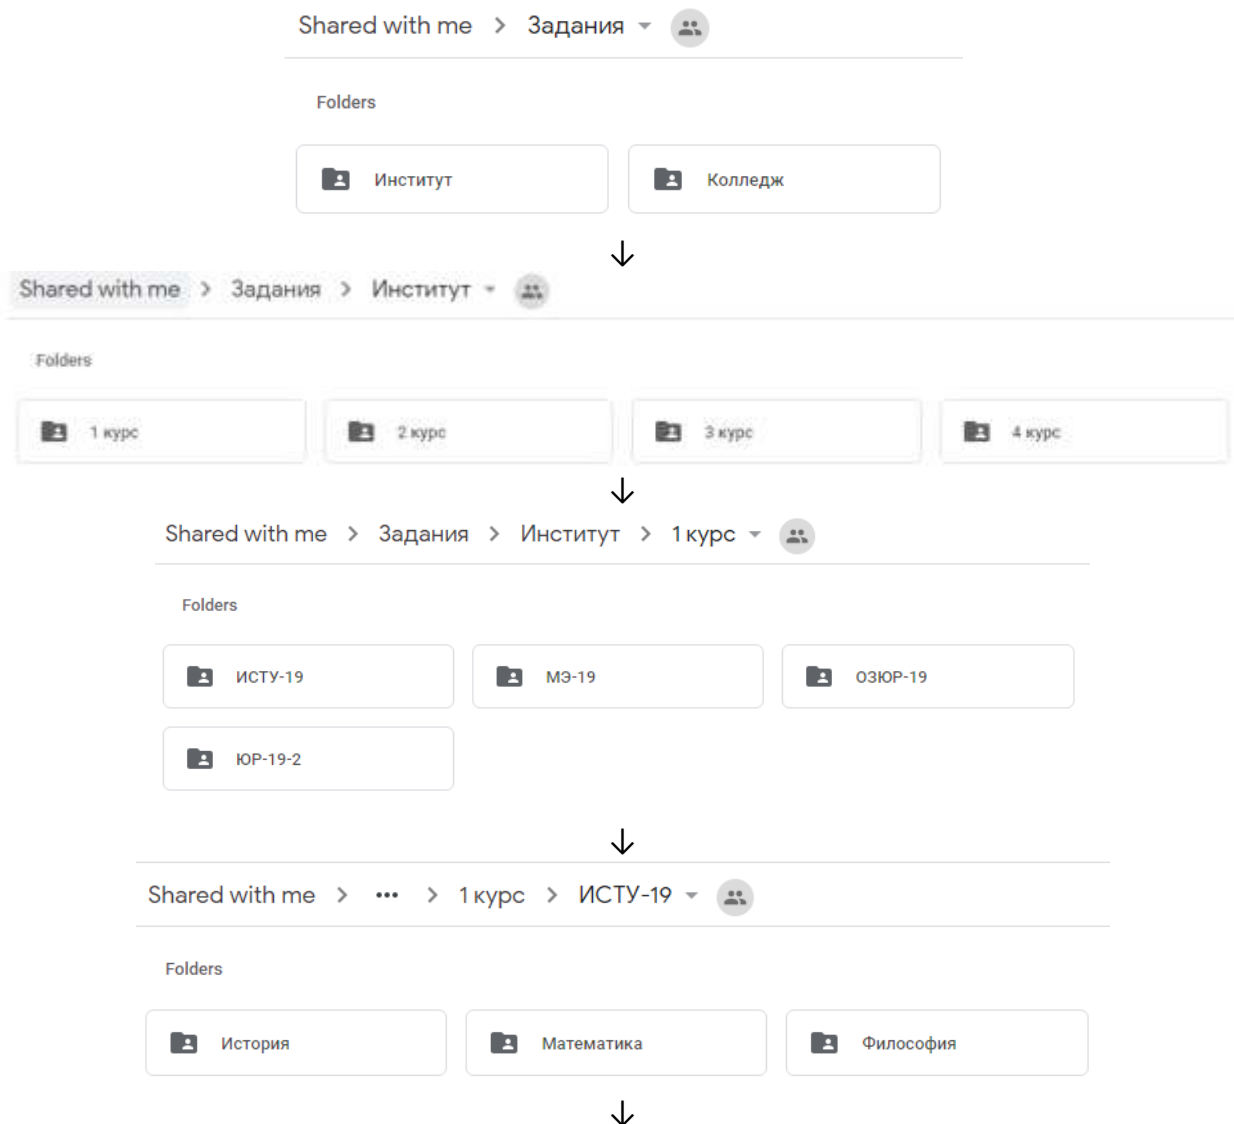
Shared with me > Задания

Folders

Институт

Колледж

↓

Shared with me > Задания > Институт

Folders

1 курс

2 курс

3 курс

4 курс

↓

Shared with me > Задания > Институт > 1 курс

Folders

ИСТУ-19

МЭ-19

ОЗЮР-19

ЮР-19-2

↓

Shared with me > ••• > 1 курс > ИСТУ-19

Folders

История

Математика

Философия

↓